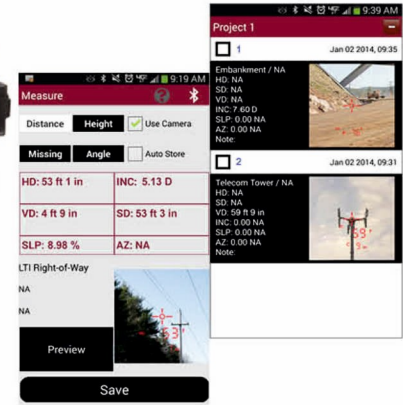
9:39 AM
Project 1
1
Jan 02 2014, 09:35
Embankment / NA
HD: NA
SD: NA
VD: NA
INC: 7.60 D
SLP: 0.00 NA
AZ: 0.00 NA
Note:
2
Jan 02 2014, 09:31
Telecom Tower / NA
HD: NA
SD: NA
VD: 59 ft 9 in
INC: 0.00 NA
SLP: 0.00 NA
AZ: 0.00 NA
Note:
59

9:19 AM
Measure
Distance
Height
Use Camera
Missing
Angle
Auto Store
HD: 53 ft 1 in
INC: 5.13 D
VD: 4 ft 9 in
SD: 53 ft 3 in
SLP: 8.98 %
AZ: NA
LTI Right-of-Way
NA
NA
Preview
53
Save